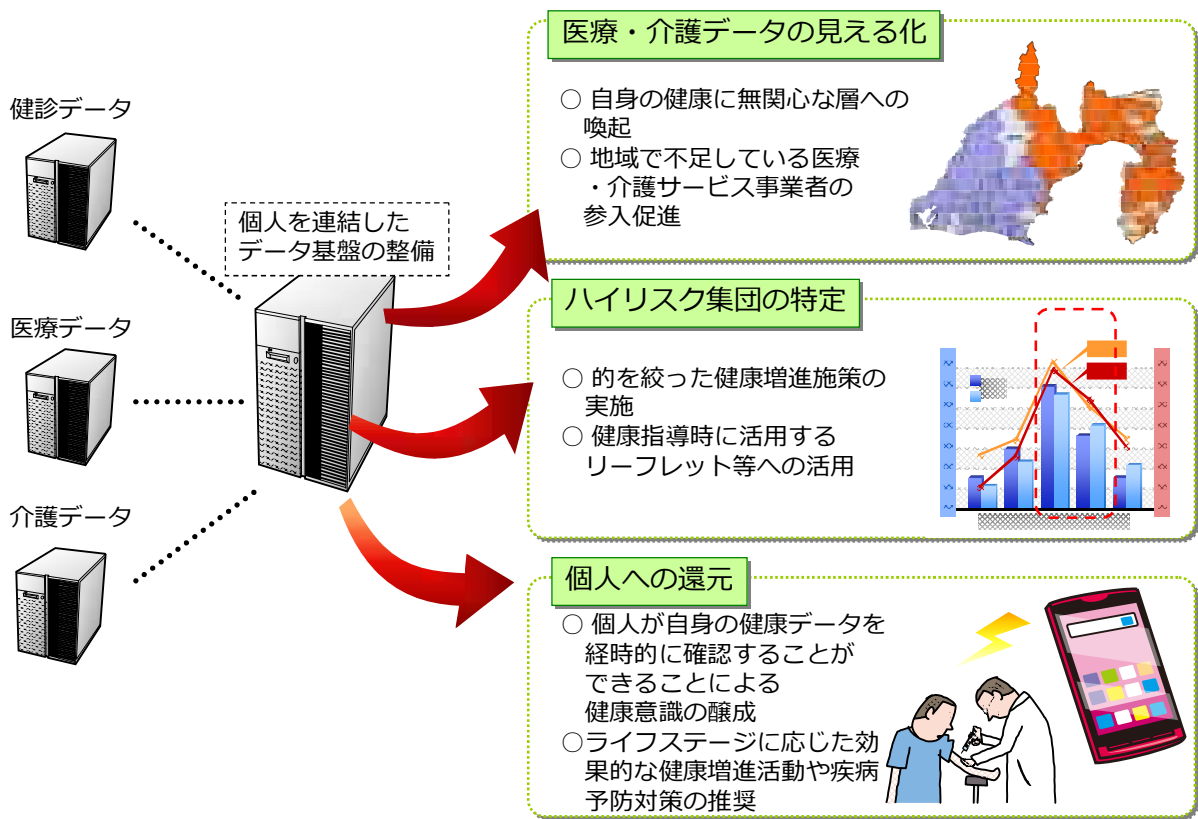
健診データ

医療データ

介護データ

個人を連結したデータ基盤の整備

医療・介護データの見える化

○ 自身の健康に無関心な層への喚起
○ 地域で不足している医療・介護サービス事業者の参入促進

ハイリスク集団の特定

○ 的を絞った健康増進施策の実施
○ 健康指導時に活用するリーフレット等への活用

個人への還元

○ 個人が自身の健康データを経時的に確認することができることによる健康意識の醸成
○ライフステージに応じた効果的な健康増進活動や疾病予防対策の推奨